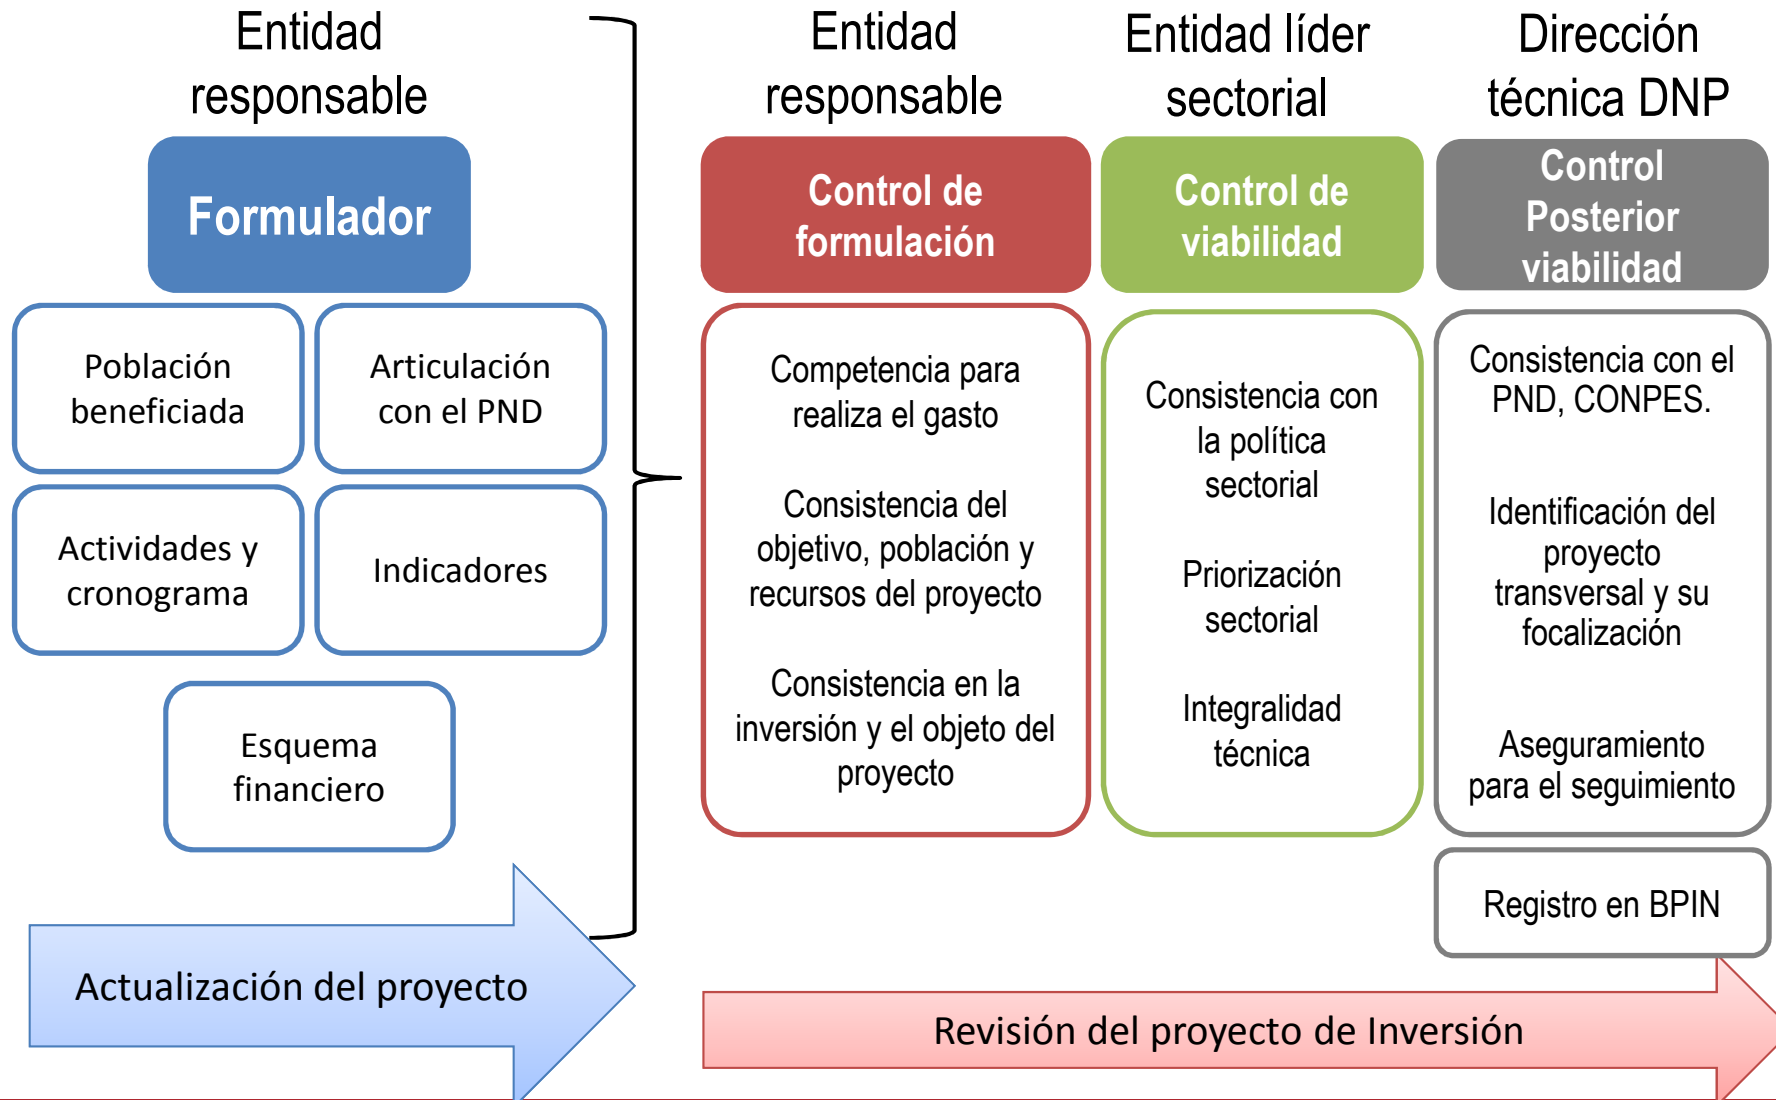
Entidad responsable

Formulador

Población beneficiada

Articulación con el PND

Actividades y cronograma

Indicadores

Esquema financiero

Actualización del proyecto

Entidad responsable

Control de formulación

Competencia para realiza el gasto

Consistencia del objetivo, población y recursos del proyecto

Consistencia en la inversión y el objeto del proyecto

Entidad líder sectorial

Control de viabilidad

Consistencia con la política sectorial

Priorización sectorial

Integralidad técnica

Dirección técnica DNP

Control Posterior viabilidad

Consistencia con el PND, CONPES.

Identificación del proyecto transversal y su focalización

Aseguramiento para el seguimiento

Registro en BPIN

Revisión del proyecto de Inversión